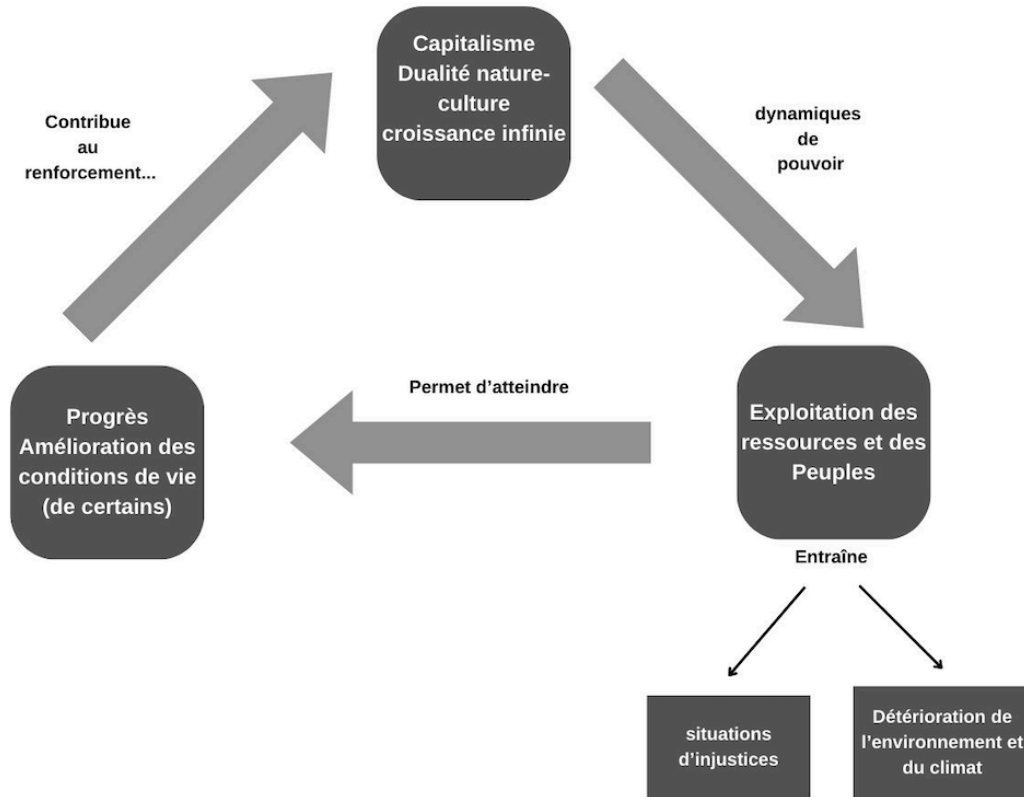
Capitalisme
Dualité nature-culture
croissance infinie

dynamiques de pouvoir

Exploitation des ressources et des Peuples

Entraîne

situations d'injustices

Détérioration de l'environnement et du climat

Permet d'atteindre

Progrès
Amélioration des conditions de vie (de certains)

Contribue au renforcement...